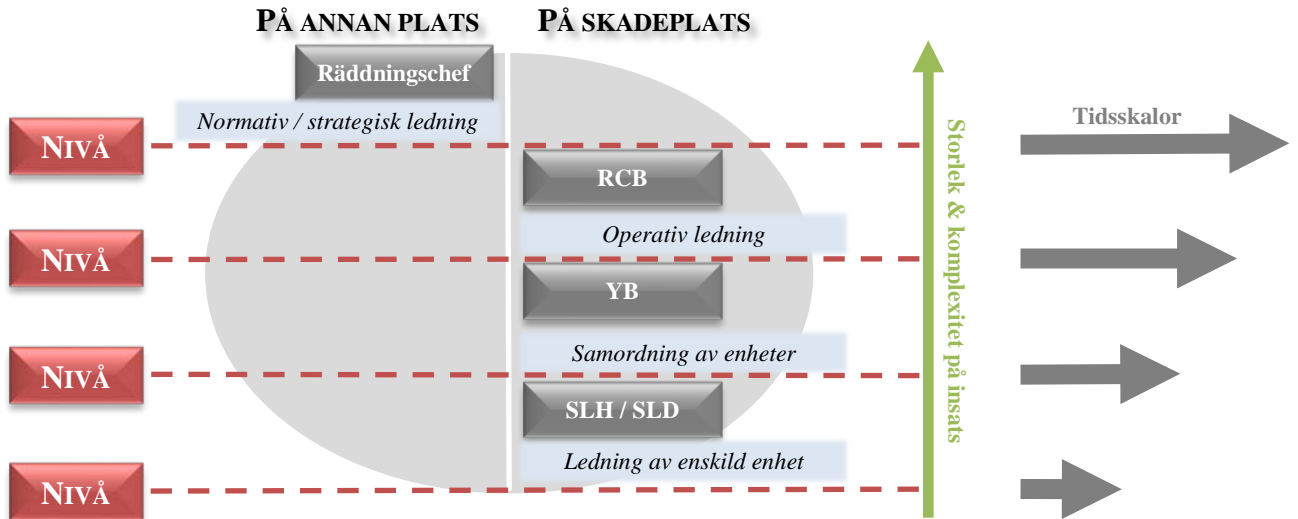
PÅ ANNAN PLATS

PÅ SKADEPLATS

Räddningschef

Normativ / strategisk ledning

NIVÅ

RCB

Operativ ledning

NIVÅ

YB

Samordning av enheter

NIVÅ

SLH / SLD

Ledning av enskild enhet

NIVÅ

Storlek & komplexitet på insats

Tidsskalor